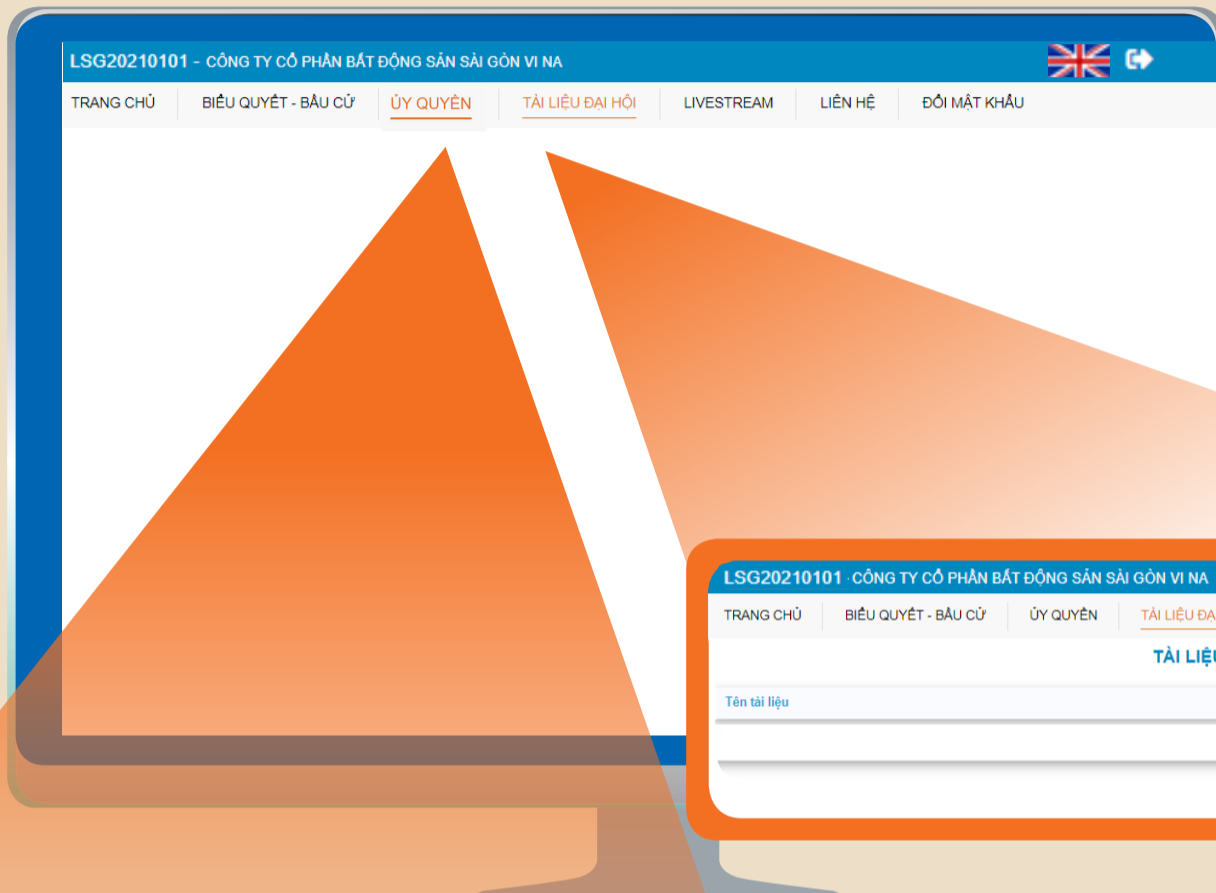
LSG20210101 - CÔNG TY CỔ PHẦN BẤT ĐỘNG SẢN SÀI GÒN VI NA

TRANG CHỦ | BIỂU QUYẾT - BẦU CỬ | ỦY QUYỀN | TÀI LIỆU ĐẠI HỘI | LIVESTREAM | LIÊN HỆ | ĐỔI MẬT KHẨU

LSG20210101 - CÔNG TY CỔ PHẦN BẤT ĐỘNG SẢN SÀI GÒN VI NA

TRANG CHỦ | BIỂU QUYẾT - BẦU CỬ | ỦY QUYỀN | TÀI LIỆU ĐẠ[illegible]

TÀI LIỆ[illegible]

Tên tài liệu